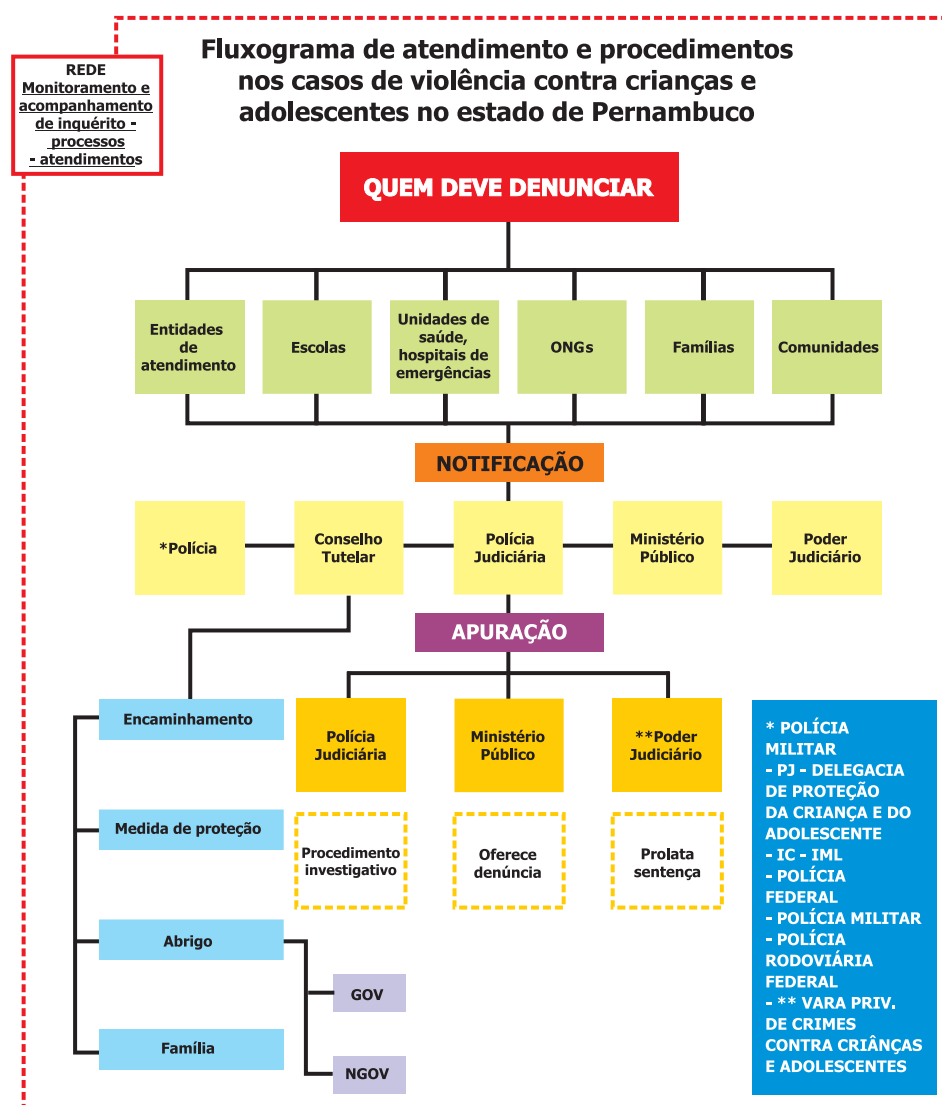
REDE
Monitoramento e acompanhamento de inquérito - processos - atendimentos

Fluxograma de atendimento e procedimentos nos casos de violência contra crianças e adolescentes no estado de Pernambuco

QUEM DEVE DENUNCIAR

Entidades de atendimento

Escolas

Unidades de saúde, hospitais de emergências

ONGs

Famílias

Comunidades

NOTIFICAÇÃO

*Polícia

Conselho Tutelar

Polícia Judiciária

Ministério Público

Poder Judiciário

APURAÇÃO

Encaminhamento

Medida de proteção

Abrigo

Família

GOV

NGOV

Polícia Judiciária

Ministério Público

**Poder Judiciário

Procedimento investigativo

Oferece denúncia

Prolata sentença

* POLÍCIA MILITAR
- PJ - DELEGACIA DE PROTEÇÃO DA CRIANÇA E DO ADOLESCENTE
- IC - IML
- POLÍCIA FEDERAL
- POLÍCIA MILITAR
- POLÍCIA RODOVIÁRIA FEDERAL
- ** VARA PRIV. DE CRIMES CONTRA CRIÂNÇAS E ADOLESCENTES